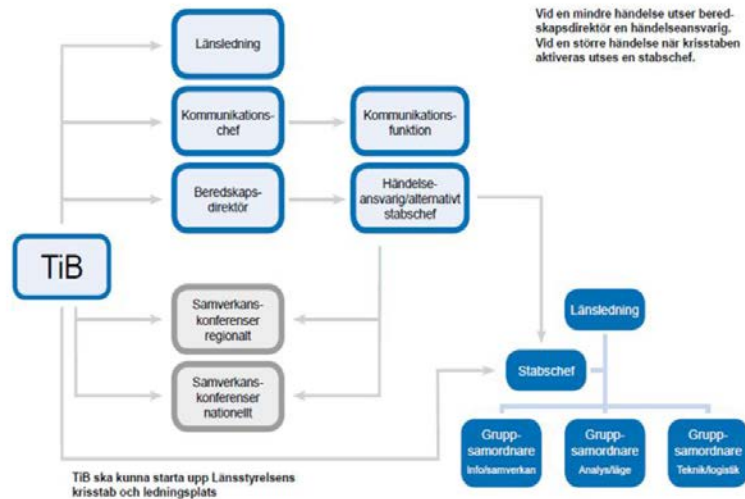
Vid en mindre händelse utser beredskapsdirektör en händelseansvarig. Vid en större händelse när krisstaben aktiveras utses en stabschef.

Länsledning

Kommunikationschef

Kommunikationsfunktion

Beredskapsdirektör

Händelseansvarig/alternativt stabschef

TiB

Samverkanskonferenser regionalt

Samverkanskonferenser nationellt

Länsledning

Stabschef

Gruppsamordnare Info/samverkan

Gruppsamordnare Analys/läge

Gruppsamordnare Teknik/logistik

TiB ska kunna starta upp Länsstyrelsens krisstab och ledningsplats